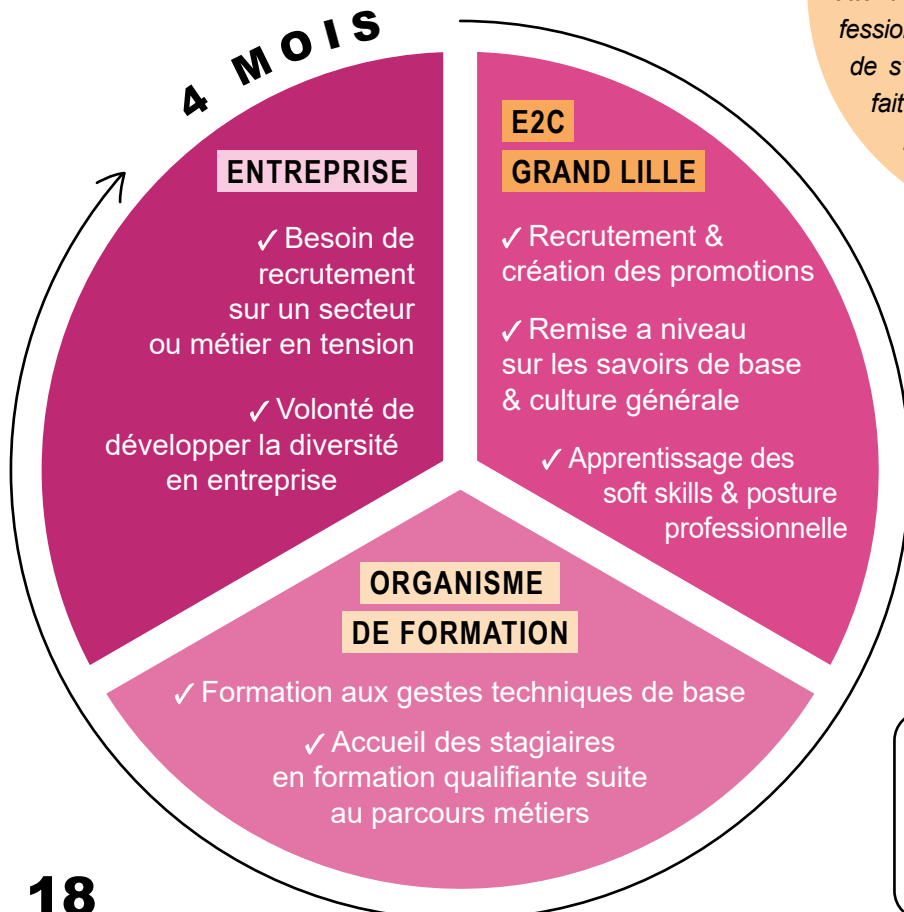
4 MOIS

ENTREPRISE

✓ Besoin de recrutement sur un secteur ou métier en tension

✓ Volonté de développer la diversité en entreprise

E2C
GRAND LILLE

✓ Recrutement & création des promotions

✓ Remise a niveau sur les savoirs de base & culture générale

✓ Apprentissage des soft skills & posture professionnelle

ORGANISME
DE FORMATION

✓ Formation aux gestes techniques de base

✓ Accueil des stagiaires en formation qualifiante suite au parcours métiers

fessio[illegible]
de s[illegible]
fait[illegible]

18